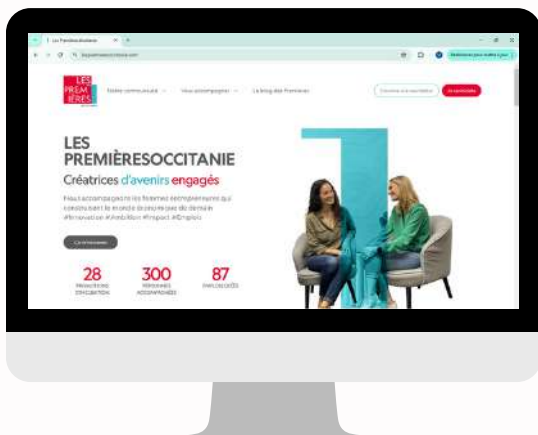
LES PREMIÈRES

Notre communauté Vous accompagner Le blog des Premières

LES PREMIÈRESOCCITANIE

Créatrices d'avenirs engagés

Nous accompagnons les femmes entrepreneures qui construisent le monde économique de demain #Innovation #Ambition #Impact #Emploi

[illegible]

28 PROMOTIONS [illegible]

300 PERSONNES ACCOMPAGNÉES

87 EMPLOIS CRÉÉS